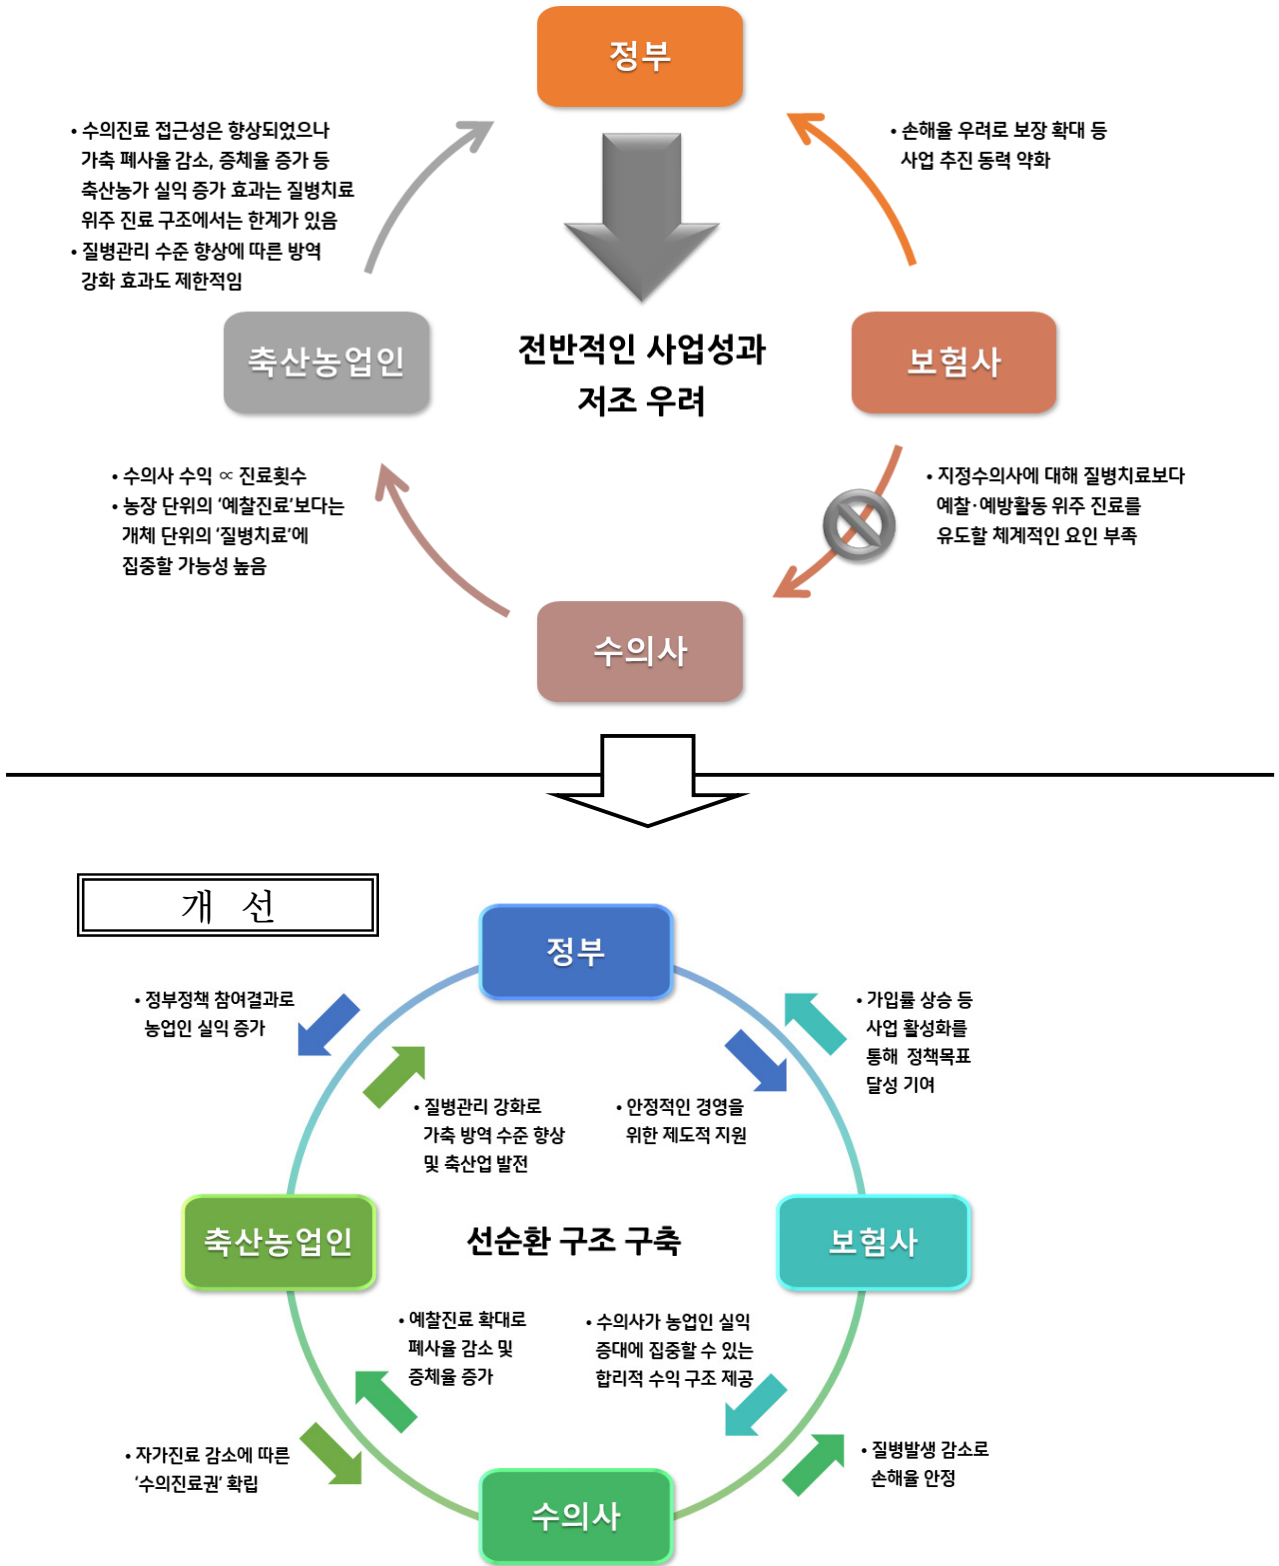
정부

• 수의진료 접근성은 향상되었으나 가축 폐사율 감소, 증체율 증가 등 축산농가 실익 증가 효과는 질병치료 위주 진료 구조에서는 한계가 있음
• 질병관리 수준 향상에 따른 방역 강화 효과도 제한적임

• 손해율 우려로 보장 확대 등 사업 추진 동력 약화

축산농업인

전반적인 사업성과 저조 우려

보험사

• 수의사 수익 ∝ 진료횟수
• 농장 단위의 '예찰진료'보다는 개체 단위의 '질병치료'에 집중할 가능성 높음

• 지정수의사에 대해 질병치료보다 예찰·예방활동 위주 진료를 유도할 체계적인 요인 부족

수의사

개 선

정부

• 정부정책 참여결과로 농업인 실익 증가

• 가입률 상승 등 사업 활성화를 통해 정책목표 달성 기여

• 질병관리 강화로 가축 방역 수준 향상 및 축산업 발전

• 안정적인 경영을 위한 제도적 지원

축산농업인

선순환 구조 구축

보험사

• 예찰진료 확대로 폐사율 감소 및 증체율 증가

• 수의사가 농업인 실익 증대에 집중할 수 있는 합리적 수익 구조 제공

• 자가진료 감소에 따른 '수의진료권' 확립

• 질병발생 감소로 손해율 안정

수의사